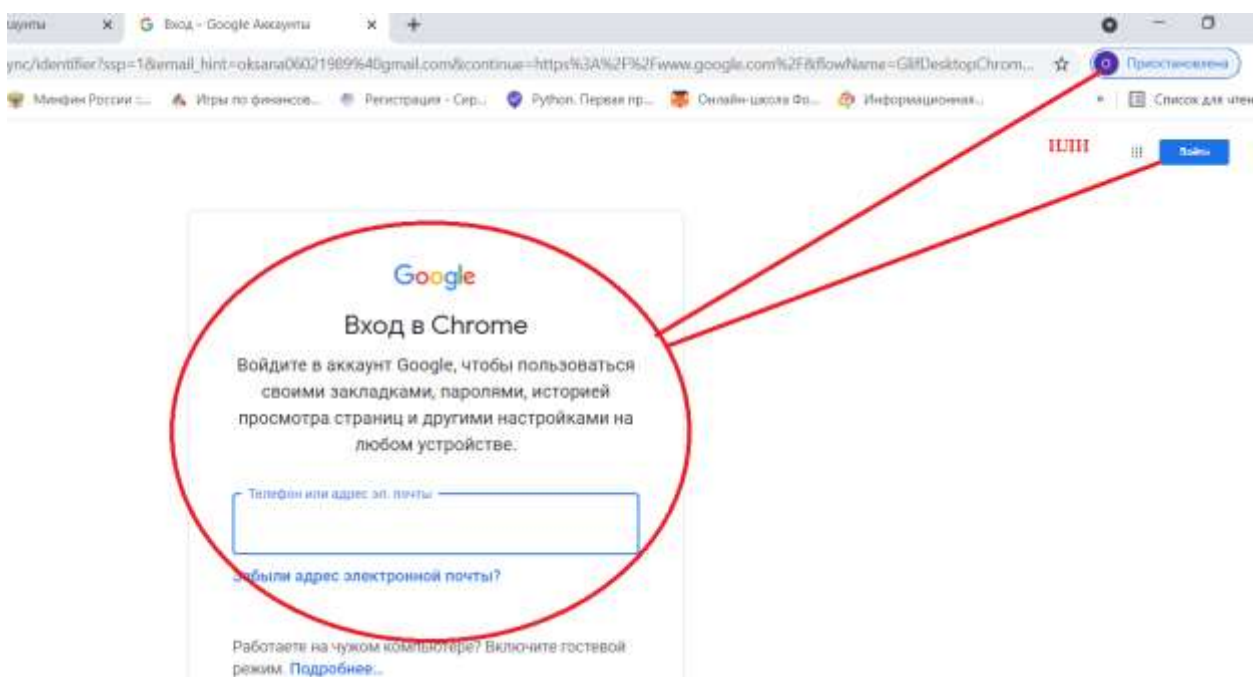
аунты
Вход – Google Аккаунты
ync/identifier?ssp=1&email_hint=oksana06021989%40gmail.com&continue=https%3A%2F%2Fwww.google.com%2F&flowName=GlifDesktopChrom...
Приостановлена
Минфин России :... Игры по финансов... Регистрация - Сер... Python. Первая пр... Онлайн-школа Фо... Информационная...
Список для чтен

или
Войти

Google
Вход в Chrome
Войдите в аккаунт Google, чтобы пользоваться своими закладками, паролями, историей просмотра страниц и другими настройками на любом устройстве.

Телефон или адрес эл. почты

Забыли адрес электронной почты?

Работаете на чужом компьютере? Включите гостевой режим. Подробнее...